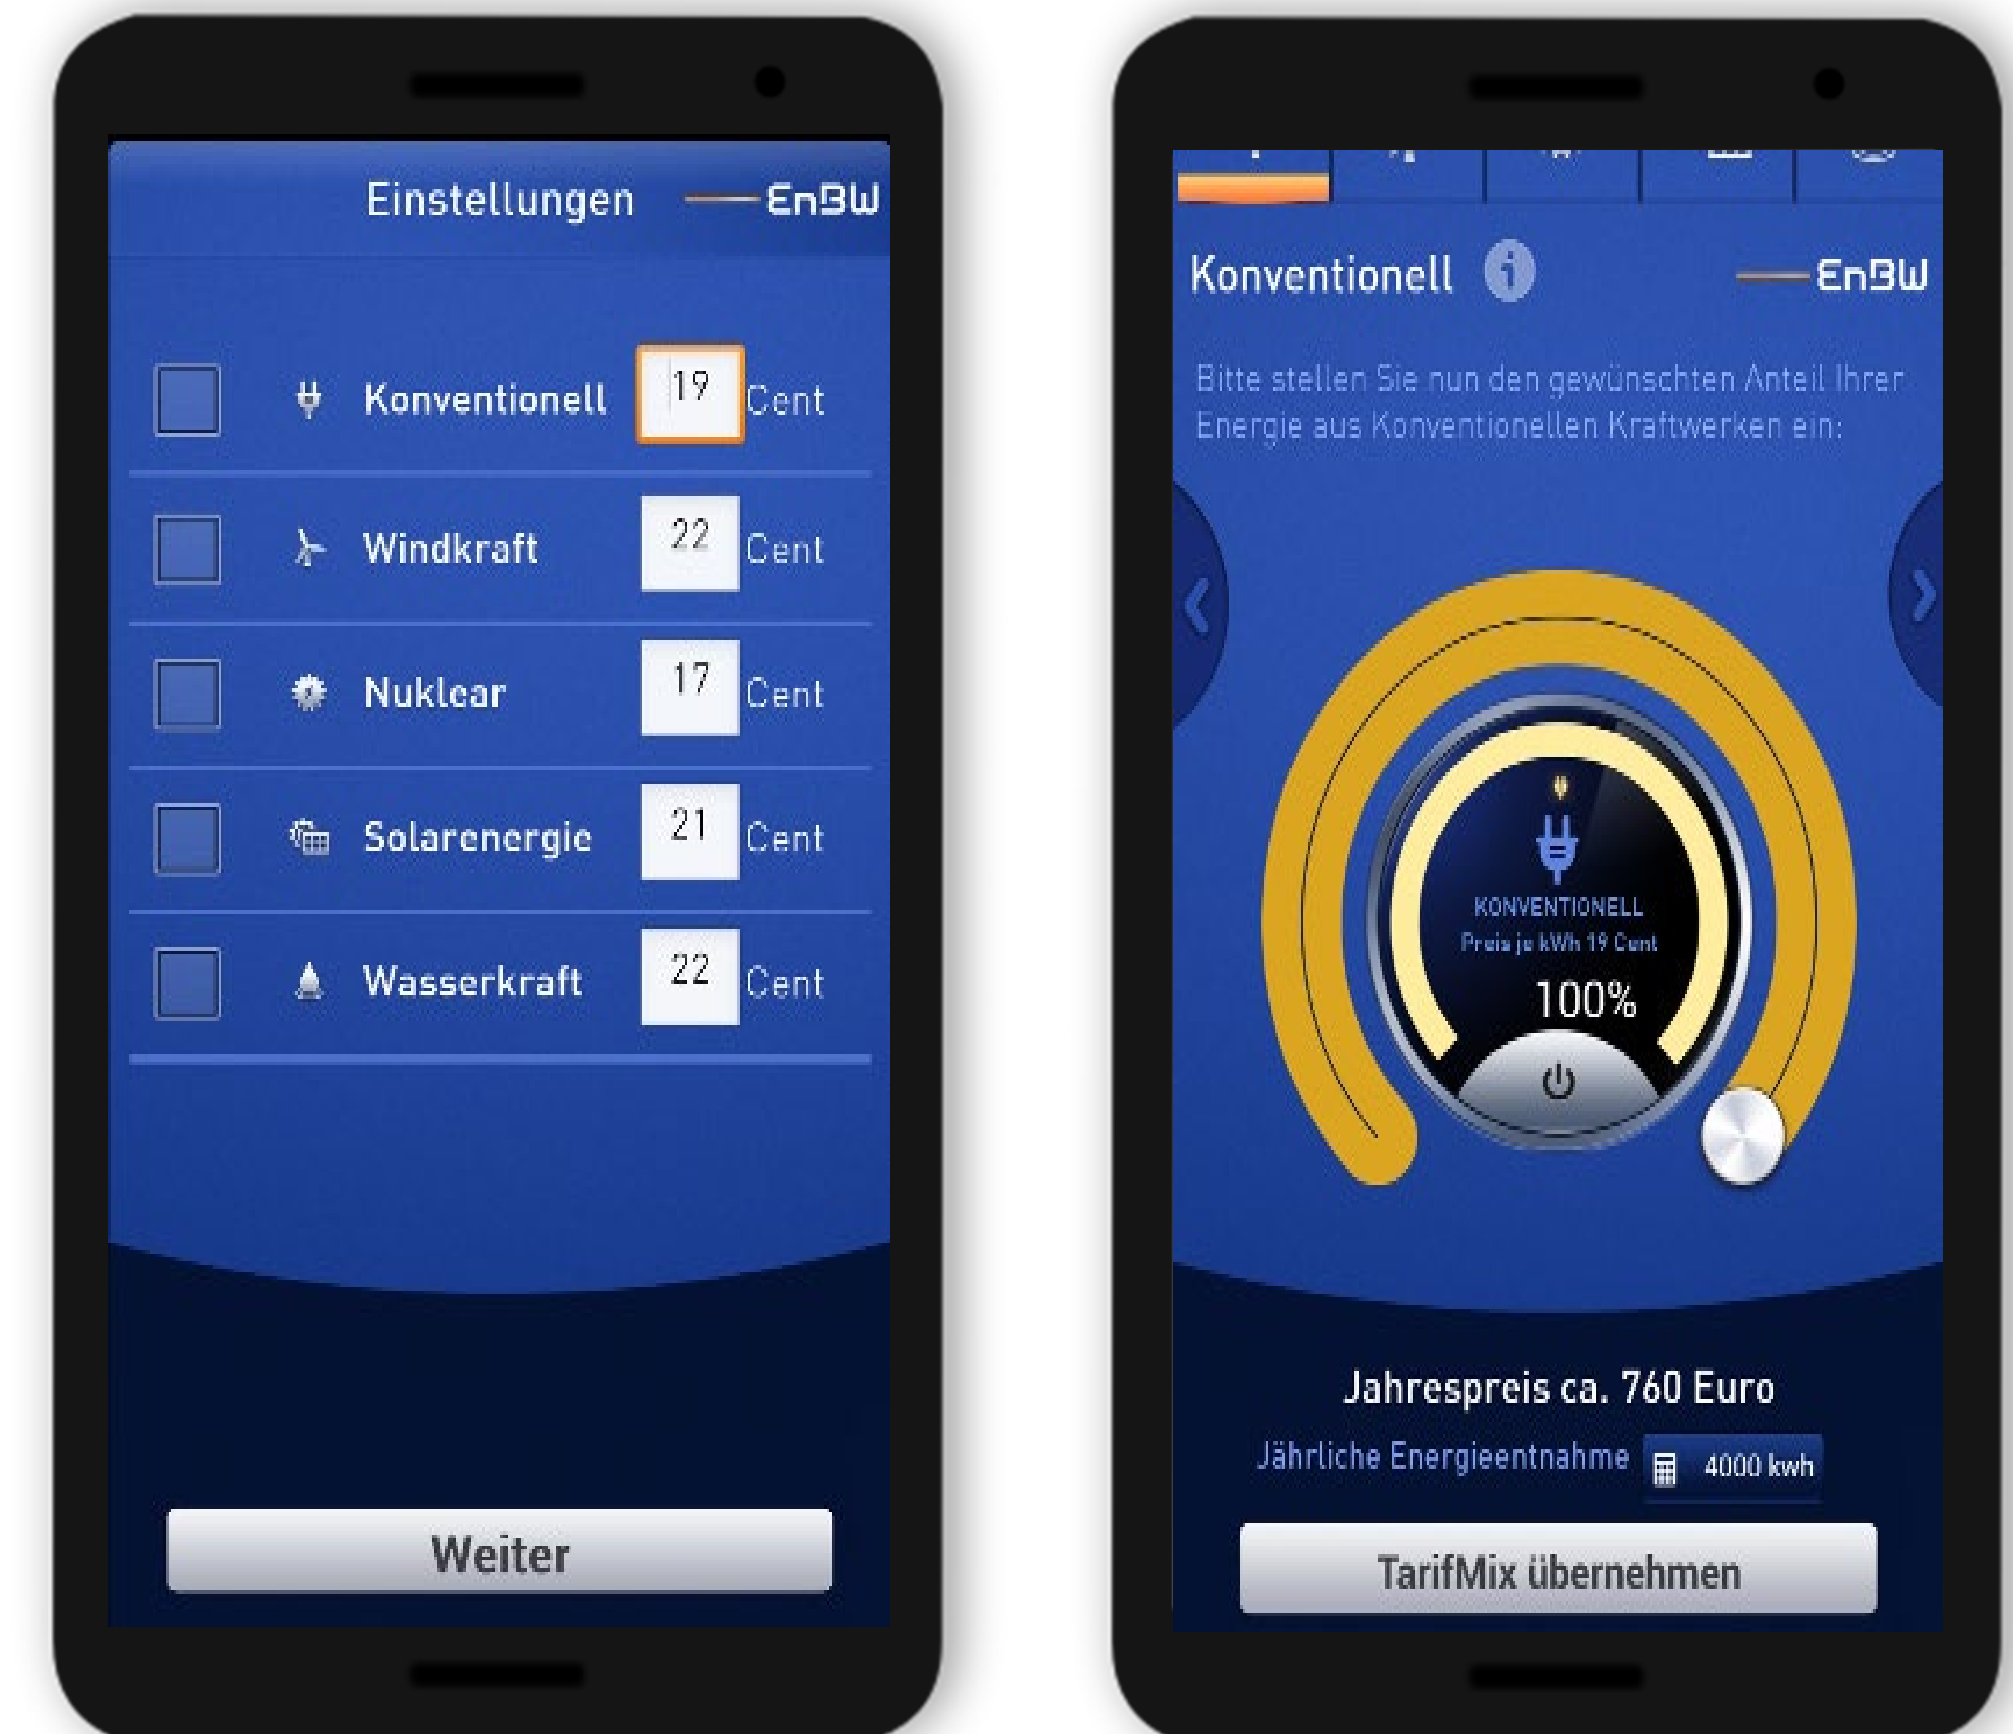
Einstellungen EnBW

Konventionell 19 Cent

Windkraft 22 Cent

Nuklear 17 Cent

Solarenergie 21 Cent

Wasserkraft 22 Cent

Weiter

Konventionell EnBW

Bitte stellen Sie nun den gewünschten Anteil Ihrer Energie aus Konventionellen Kraftwerken ein:

KONVENTIONELL
Preis je kWh 19 Cent
100%

Jahrespreis ca. 760 Euro
Jährliche Energieentnahme 4000 kwh

TarifMix übernehmen